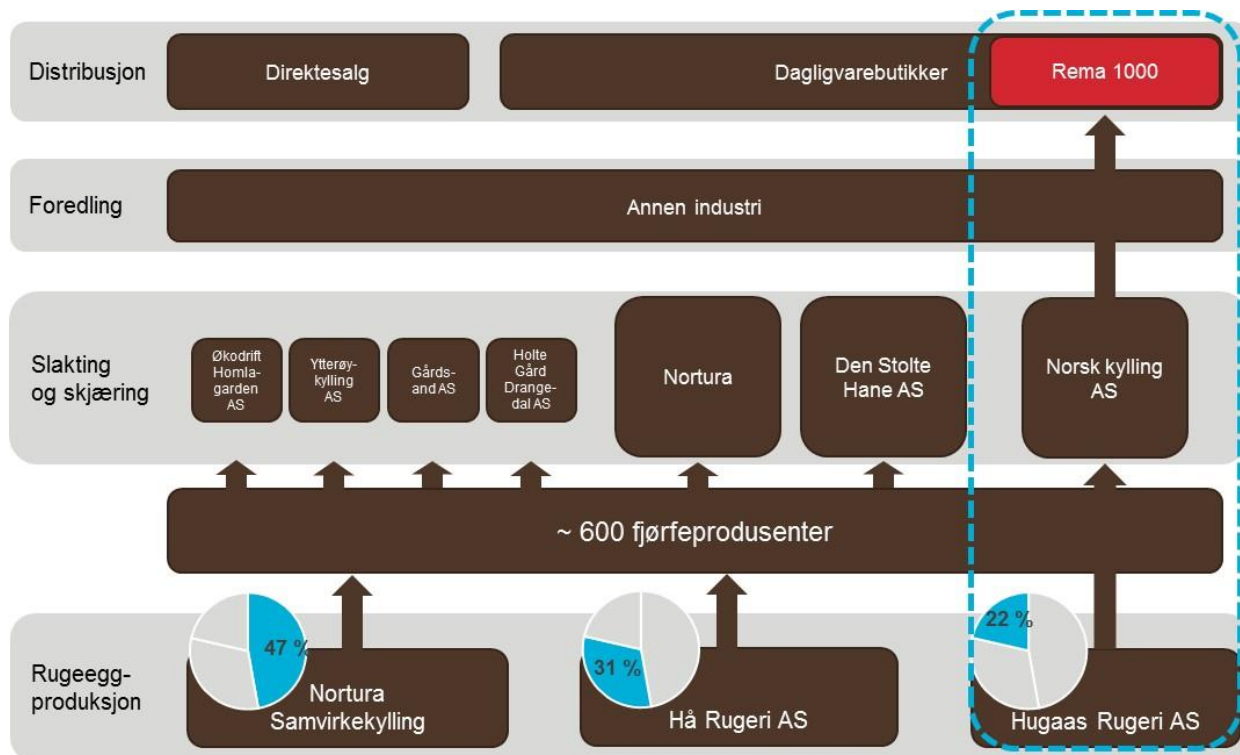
Distribusjon

Direktesalg

Dagligvarebutikker

Rema 1000

Foredling

Annen industri

Slakting og skjæring

Økodrift Homlagarden AS

Ytterøykylling AS

Gårds-and AS

Holte Gård Drangedal AS

Nortura

Den Stolte Hane AS

Norsk kylling AS

~ 600 fjørfeprodusenter

Rugeeggproduksjon

47 %

Nortura Samvirkekylling

31 %

Hå Rugeri AS

22 %

Hugaas Rugeri AS